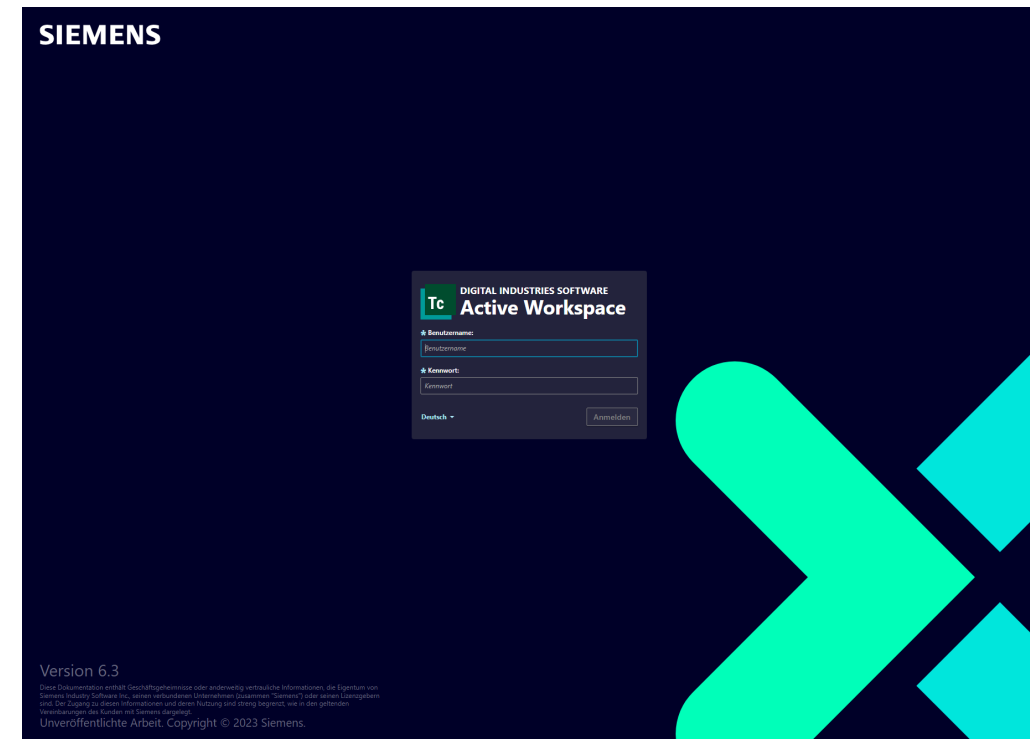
SIEMENS

Tc
DIGITAL INDUSTRIES SOFTWARE
Active Workspace

* Benutzername:
Benutzername

* Kennwort:
Kennwort

Deutsch

Anmelden

Version 6.3

Diese Dokumentation enthält Geschäftsgeheimnisse oder anderweitig vertrauliche Informationen, die Eigentum von Siemens Industry Software Inc., seinen verbundenen Unternehmen (zusammen "Siemens") oder seinen Lizenzgebern sind. Der Zugang zu diesen Informationen und deren Nutzung sind streng begrenzt, wie in den geltenden Vereinbarungen des Kunden mit Siemens dargelegt.

Unveröffentlichte Arbeit. Copyright © 2023 Siemens.